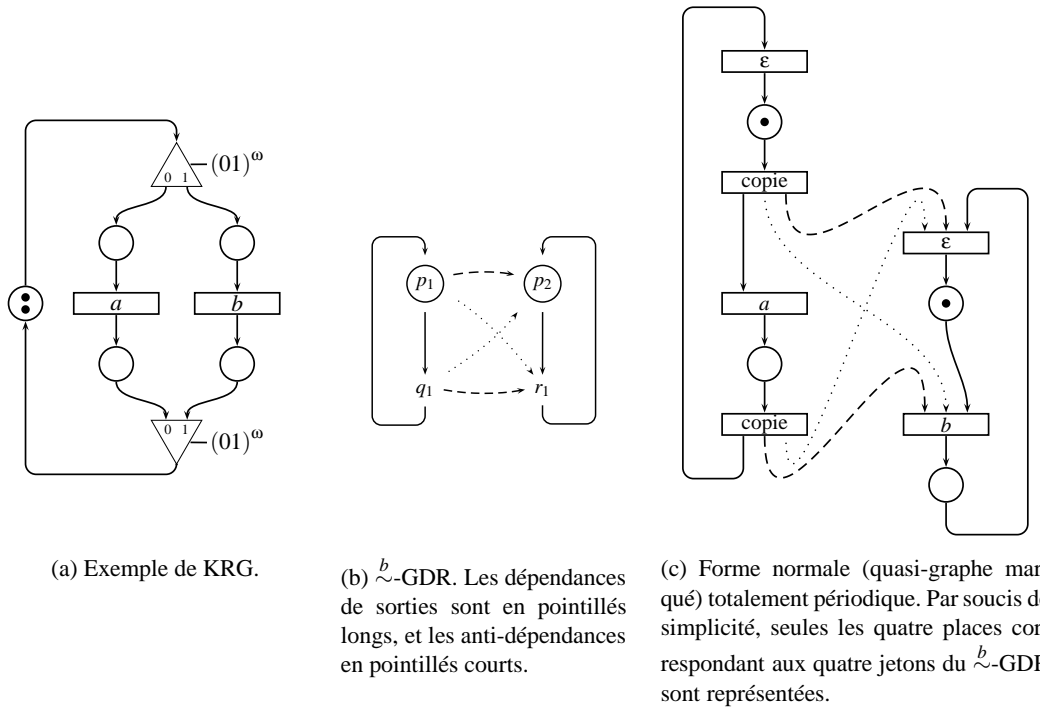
$(01)^\omega$

0 1

$a$

$b$

0 1

$(01)^\omega$

(a) Exemple de KRG.

$p_1$

$p_2$

$q_1$

$r_1$

(b) $\overset{b}{\sim}$-GDR. Les dépendances de sorties sont en pointillés longs, et les anti-dépendances en pointillés courts.

ε

copie

ε

$a$

copie

$b$

(c) Forme normale (quasi-graphe mar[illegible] qué) totalement périodique. Par soucis d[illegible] simplicité, seules les quatre places cor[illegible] respondant aux quatre jetons du $\overset{b}{\sim}$-GD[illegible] sont représentées.